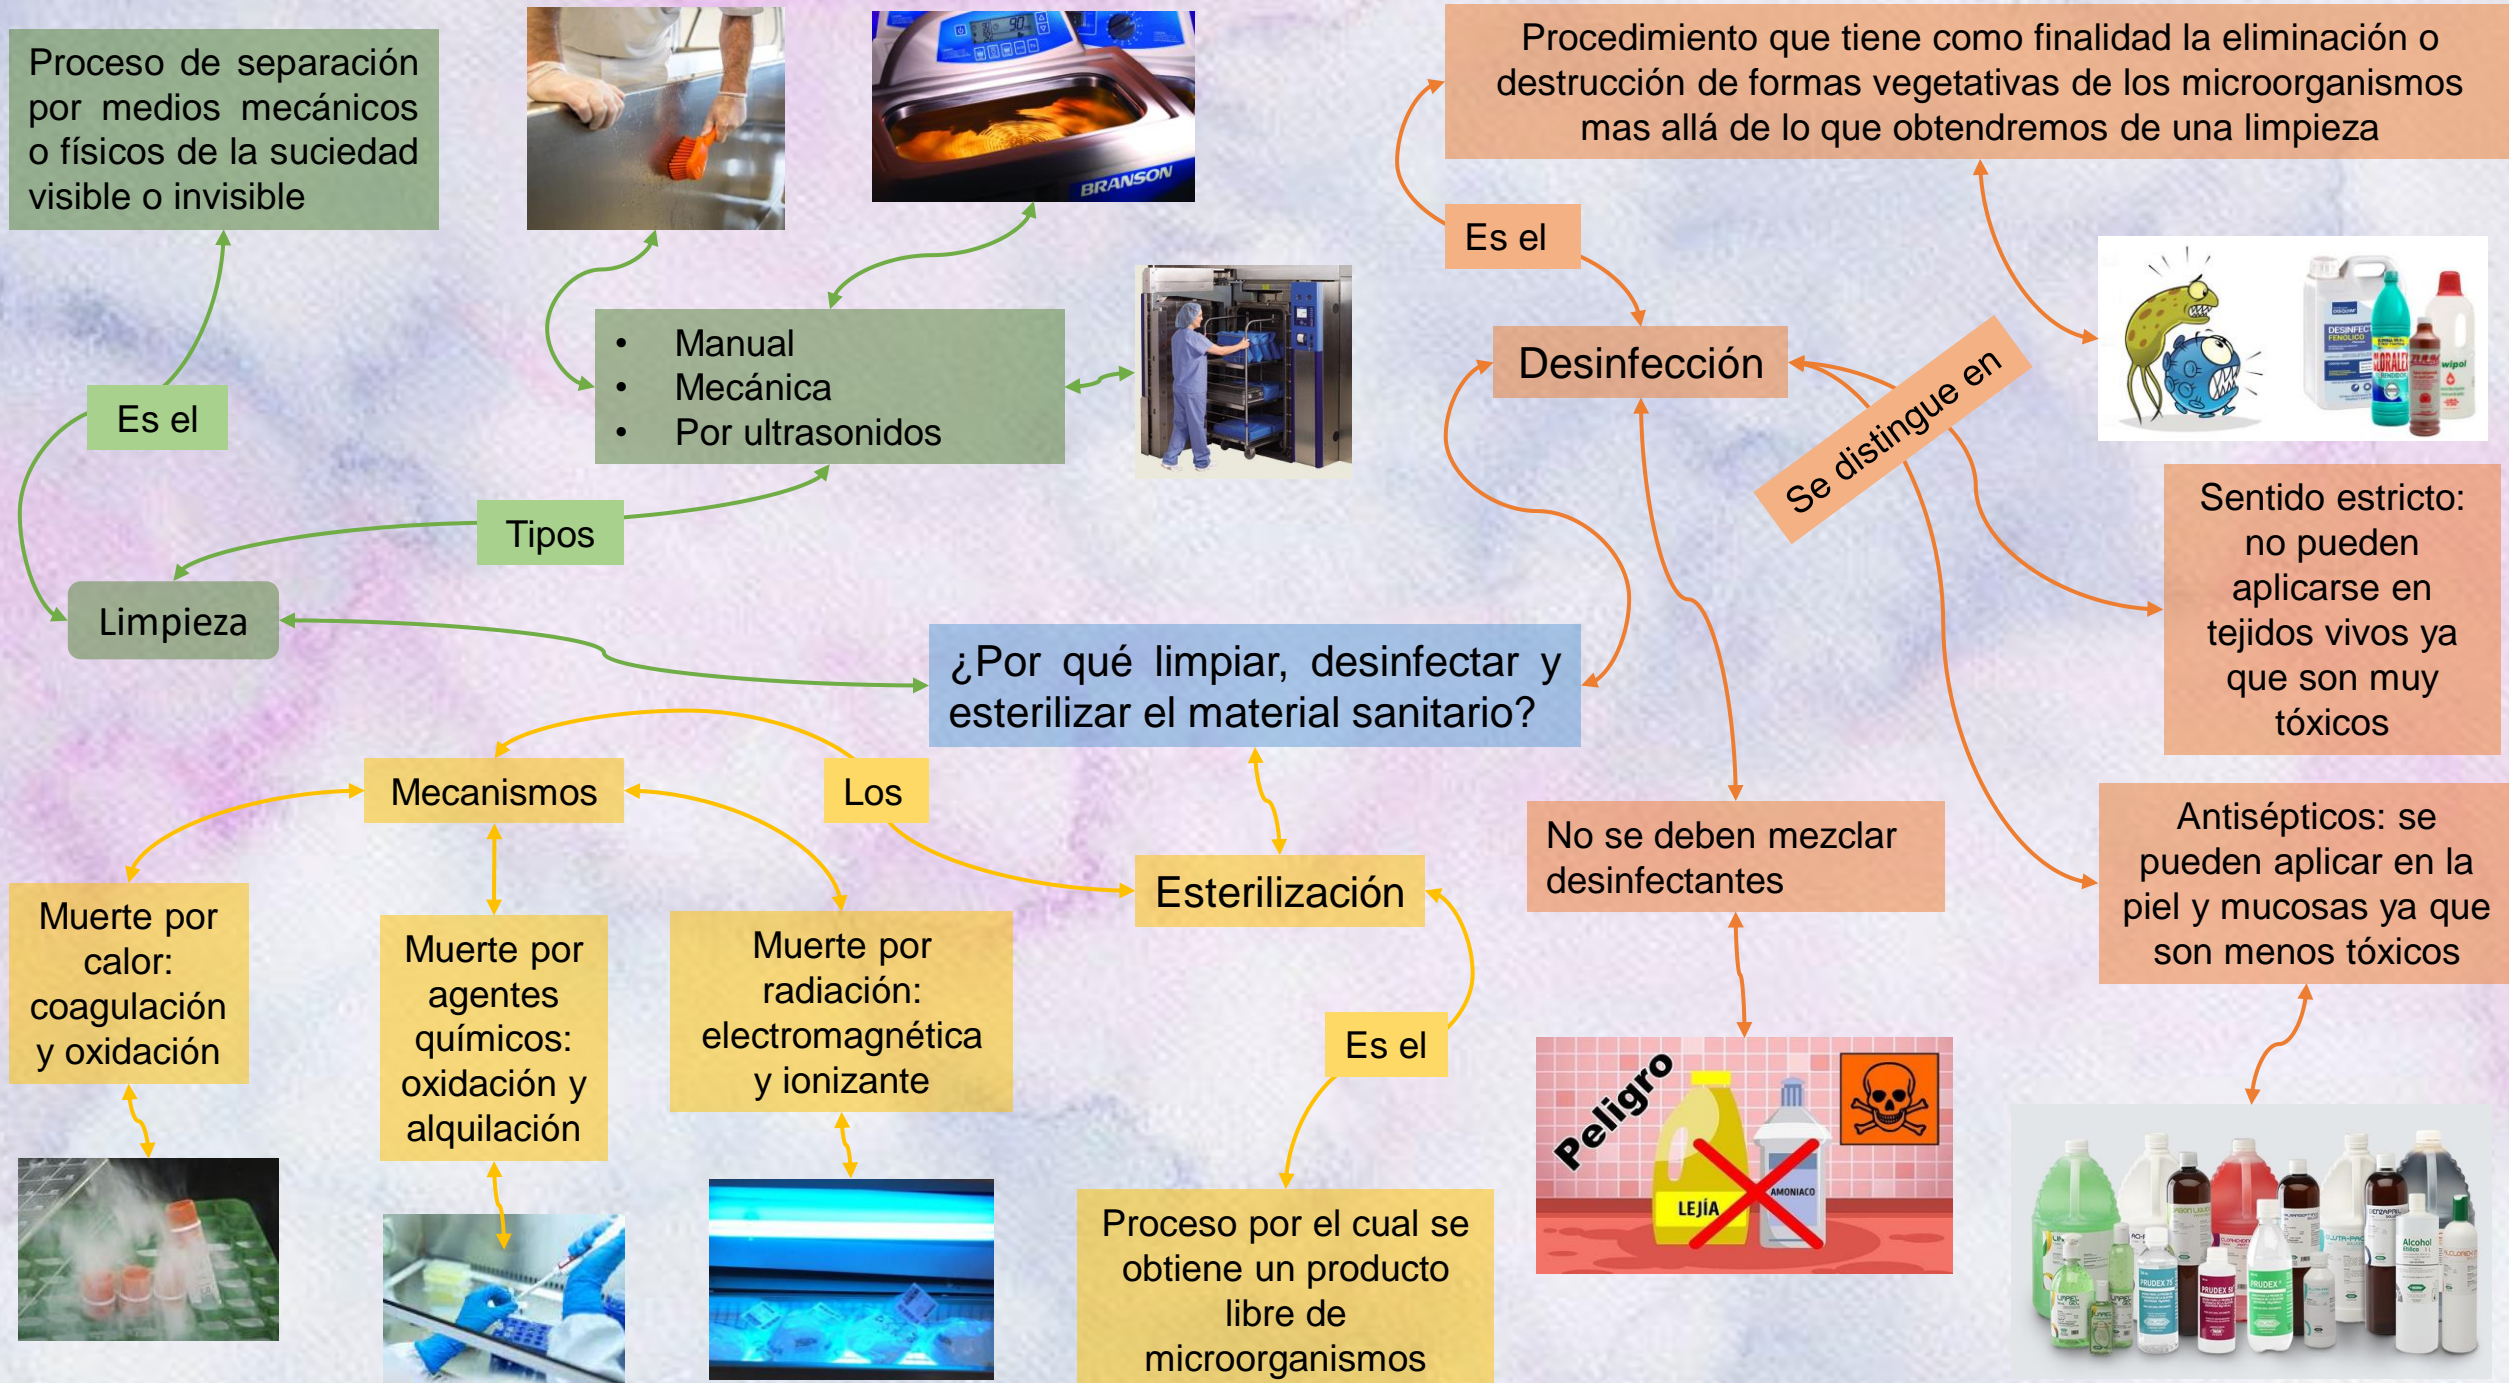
Proceso de separación por medios mecánicos o físicos de la suciedad visible o invisible

BRANSON

Procedimiento que tiene como finalidad la eliminación o destrucción de formas vegetativas de los microorganismos mas allá de lo que obtendremos de una limpieza

Es el

- Manual
- Mecánica
- Por ultrasonidos

Desinfección

Se distingue en

Es el

Tipos

Limpieza

Sentido estricto: no pueden aplicarse en tejidos vivos ya que son muy tóxicos

¿Por qué limpiar, desinfectar y esterilizar el material sanitario?

Mecanismos

Los

Esterilización

No se deben mezclar desinfectantes

Antisépticos: se pueden aplicar en la piel y mucosas ya que son menos tóxicos

Muerte por calor: coagulación y oxidación

Muerte por agentes químicos: oxidación y alquilación

Muerte por radiación: electromagnética y ionizante

Es el

Peligro

LEJÍA

AMONIACO

Proceso por el cual se obtiene un producto libre de microorganismos